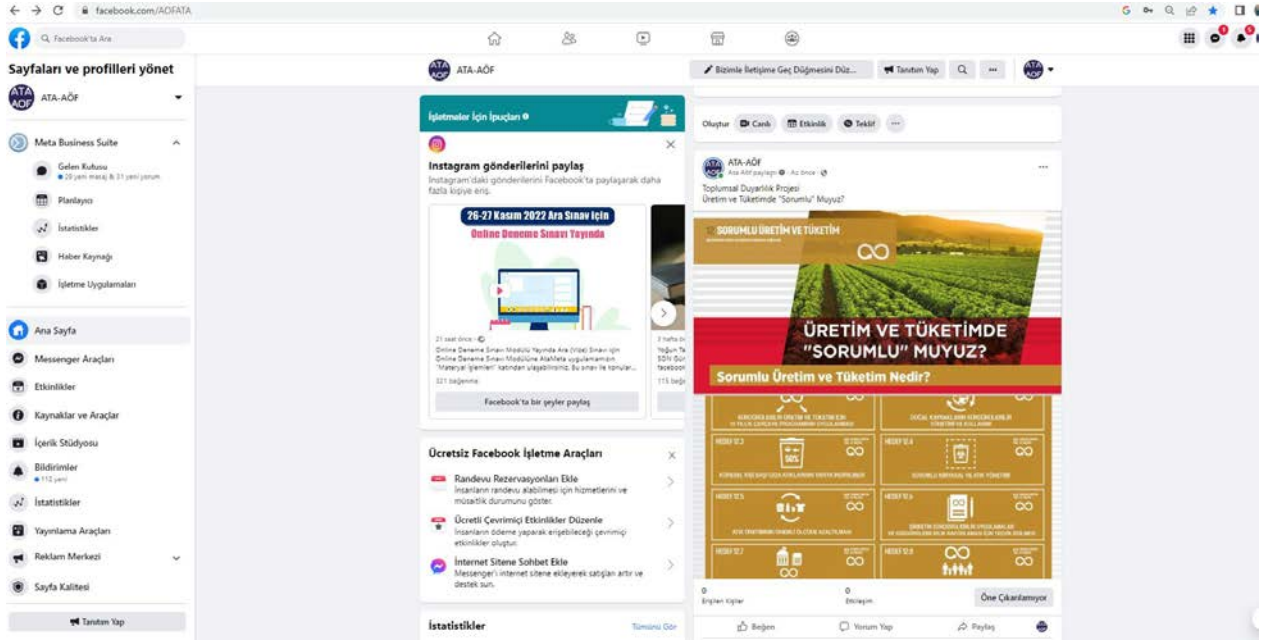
facebook.com/AOFATA

Facebook'ta Ara

Sayfaları ve profilleri yönet

ATA-AÖF

Meta Business Suite

Gelen Kutusu
20 yeni mesaj & 31 yeni yorum

Planlayıcı

İstatistikler

Haber Kaynağı

İşletme Uygulamaları

Ana Sayfa

Messenger Araçları

Etkinlikler

Kaynaklar ve Araçlar

İçerik Stüdyosu

Bildirimler
112 yeni

İstatistikler

Yayınlama Araçları

Reklam Merkezi

Sayfa Kalitesi

Tanıtım Yap

ATA-AÖF

Bizimle İletişime Geç Düğmesini Düz...

Tanıtım Yap

İşletmeler İçin İpuçları

Instagram gönderilerini paylaş
Instagram'daki gönderilerini Facebook'ta paylaşarak daha fazla kişiye eriş.

26-27 Kasım 2022 Ara Sınav İçin
Online Deneme Sınavı Yayında

21 saat önce
Online Deneme Sınavı Modülü Yayında Ara (Vize) Sınavı için Online Deneme Sınavı Modülüne AtaMeta uygulamasının "Materyal İşlemleri" kısmından ulaşabilirsiniz. Bu sınav ile konular...
321 beğenme

Facebook'ta bir şeyler paylaş

Ücretsiz Facebook İşletme Araçları

Randevu Rezervasyonları Ekle
İnsanların randevu alabilmesi için hizmetlerini ve müsaitlik durumunu göster.

Ücretli Çevrimiçi Etkinlikler Düzenle
İnsanların ödeme yaparak erişebileceği çevrimiçi etkinlikler oluştur.

İnternet Sitene Sohbet Ekle
Messenger'ı internet sitene ekleyerek satışları artır ve destek sun.

İstatistikler

Tümünü Gör

Oluştur
Canlı
Etkinlik
Teklif

ATA-AÖF
Ata Aöf paylaştı · Az önce

Toplumsal Duyarlılık Projesi
Üretim ve Tüketimde "Sorumlu" Muyuz?

SORUMLU ÜRETİM VE TÜKETİM

ÜRETİM VE TÜKETİMDE "SORUMLU" MUYUZ?

Sorumlu Üretim ve Tüketim Nedir?

HEDEF 12.3
HEDEF 12.4
HEDEF 12.5
HEDEF 12.6
HEDEF 12.7
HEDEF 12.8

0
Erişilen Kişiler

0
Etkileşim

Öne Çıkarılamıyor

Beğen
Yorum Yap
Paylaş